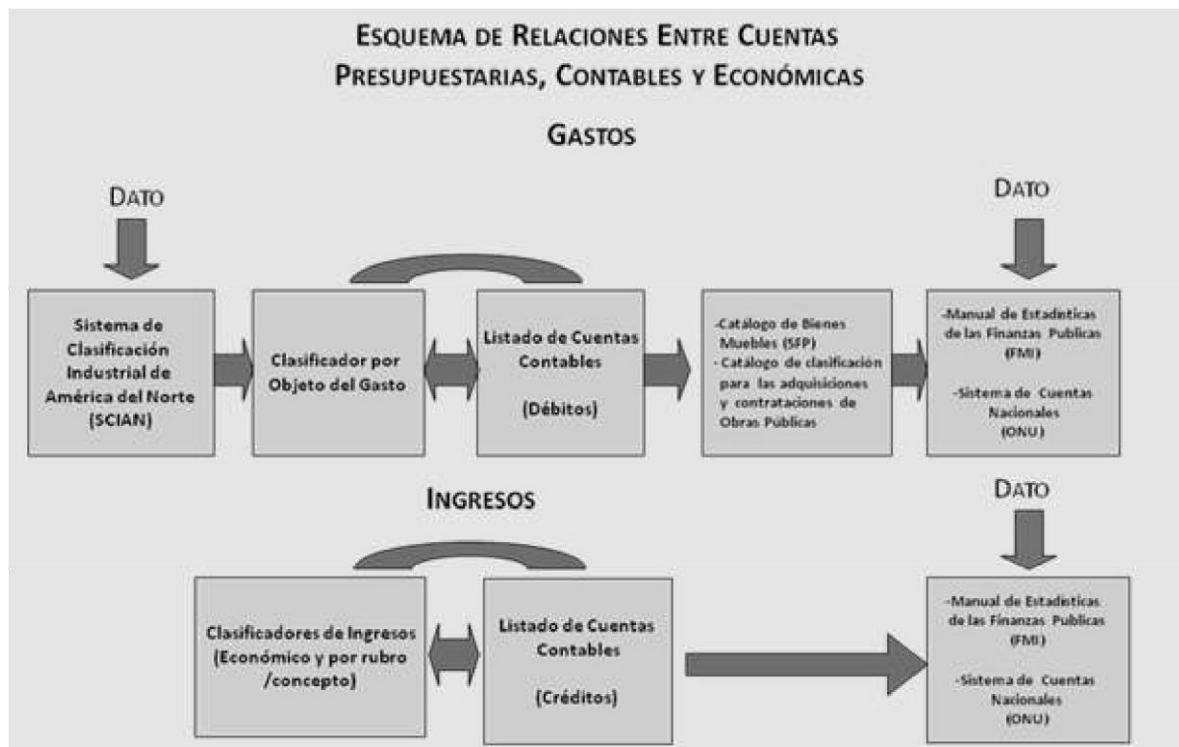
ESQUEMA DE RELACIONES ENTRE CUENTAS PRESUPUESTARIAS, CONTABLES Y ECONÓMICAS

GASTOS

DATO

Sistema de Clasificación Industrial de América del Norte (SCIAN)

Clasificador por Objeto del Gasto

Listado de Cuentas Contables

(Débitos)

-Catálogo de Bienes Muebles (SFP)
- Catálogo de clasificación para las adquisiciones y contrataciones de Obras Públicas

DATO

-Manual de Estadísticas de las Finanzas Publicas (FMI)

-Sistema de Cuentas Nacionales (ONU)

INGRESOS

Clasificadores de Ingresos (Económico y por rubro /concepto)

Listado de Cuentas Contables

(Créditos)

DATO

-Manual de Estadísticas de las Finanzas Publicas (FMI)

-Sistema de Cuentas Nacionales (ONU)